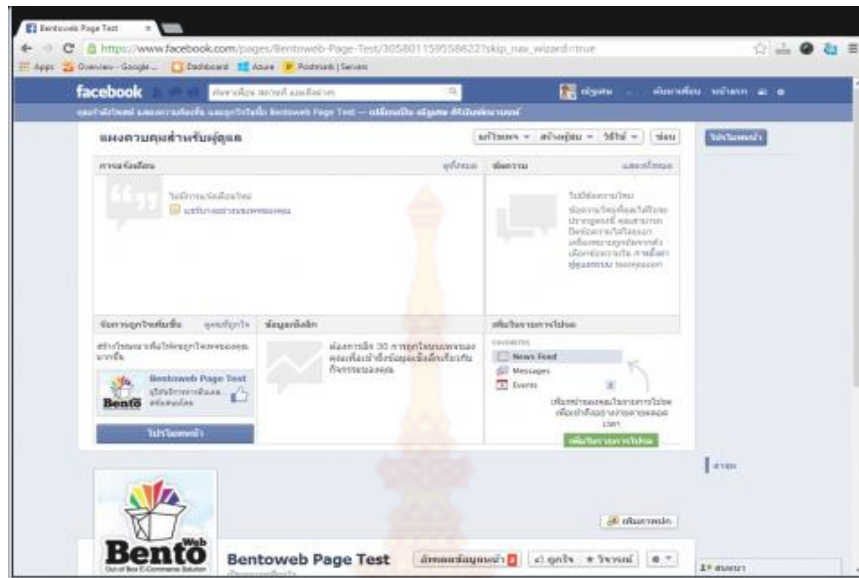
Bentoweb Page Test

https://www.facebook.com/pages/Bentoweb-Page-Test/305801159558622?skip_nav_wizard=true

Apps Overview - Google... Dashboard Azure Postmark | Servers

facebook

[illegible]

แผงควบคุมสำหรับผู้ดูแล

การแจ้งเตือน

ข้อความ

News Feed
Messages
Events

Bentoweb Page Test

Bento

Web

Bentoweb Page Test

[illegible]